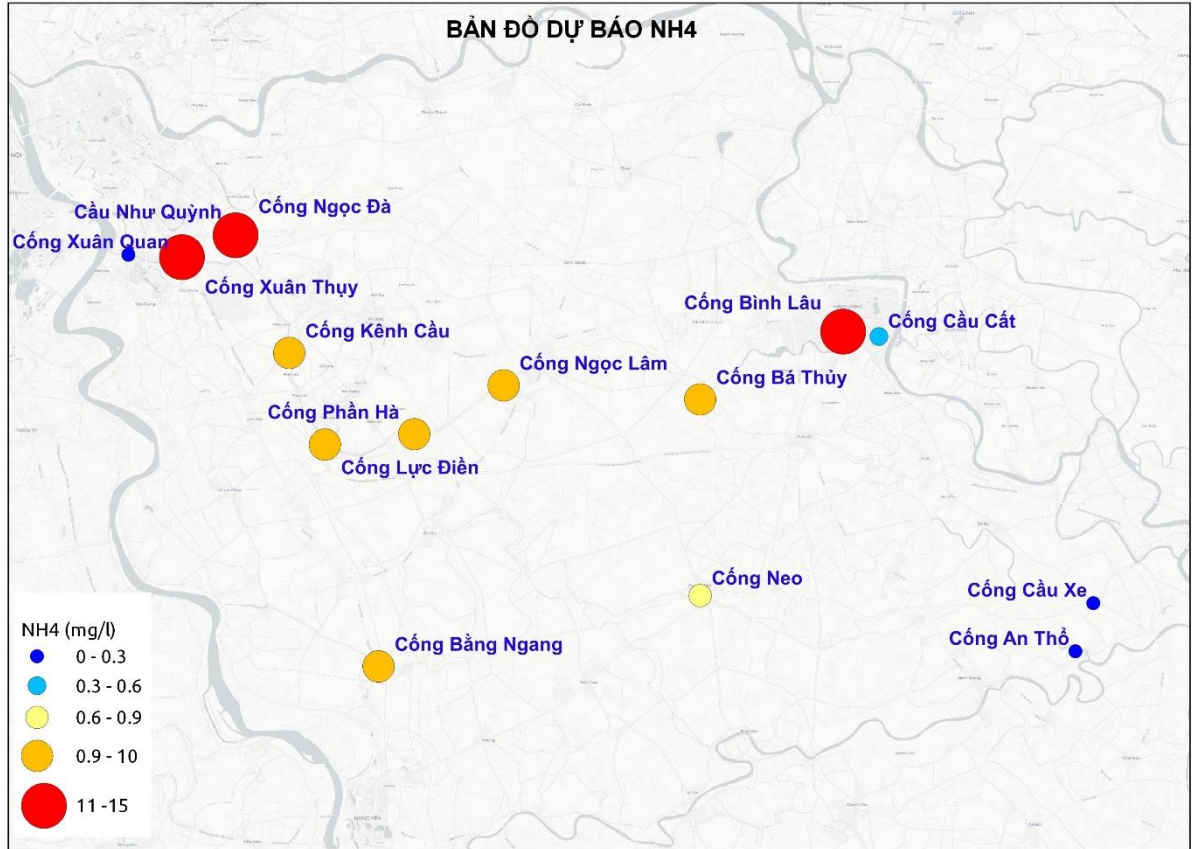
BẢN ĐỒ DỰ BÁO NH4

Cầu Như Quỳnh
Cống Ngọc Đà
Cống Xuân Quan
Cống Xuân Thụy
Cống Kênh Cầu
Cống Ngọc Lâm
Cống Bình Lâu
Cống Cầu Cất
Cống Bá Thủy
Cống Phần Hà
Cống Lực Điền
Cống Neo
Cống Cầu Xe
Cống An Thổ
Cống Bằng Ngang

NH4 (mg/l)
0 - 0.3
0.3 - 0.6
0.6 - 0.9
0.9 - 10
11 -15